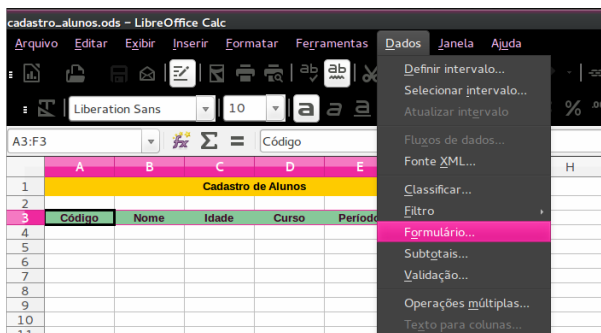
cadastro_alunos.ods – LibreOffice Calc

Arquivo Editar Exibir Inserir Formatar Ferramentas Dados Janela Ajuda

Liberation Sans 10

A3:F3 Código

| | A | B | C | D | E | H |
|---|---|---|---|---|---|---|
| 1 | Cadastro de Alunos | | | | | |
| 2 | | | | | | |
| 3 | Código | Nome | Idade | Curso | Período | |
| 4 | | | | | | |
| 5 | | | | | | |
| 6 | | | | | | |
| 7 | | | | | | |
| 8 | | | | | | |
| 9 | | | | | | |
| 10 | | | | | | |
| 11 | | | | | | |

Definir intervalo...
Selecionar intervalo...
Atualizar intervalo
Fluxos de dados...
Fonte XML...
Classificar...
Filtro
Formulário...
Subtotais...
Validação...
Operações múltiplas...
Texto para colunas...